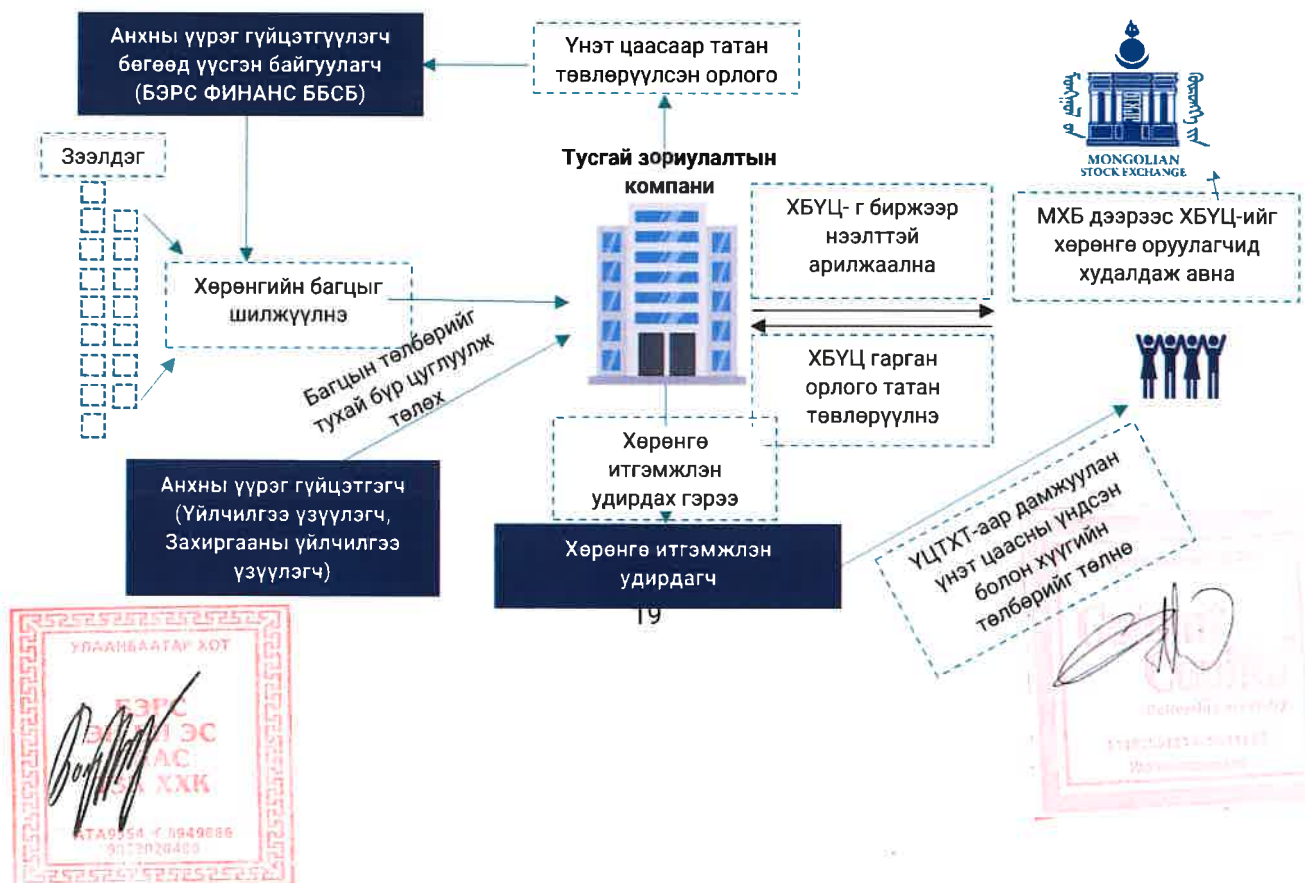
Анхны үүрэг гүйцэтгүүлэгч бөгөөд үүсгэн байгуулагч (БЭРС ФИНАНС ББСБ)

Үнэт цаасаар татан төвлөрүүлсэн орлого

MONGOLIAN STOCK EXCHANGE

Зээлдэг

Тусгай зориулалтын компани

ХБҮЦ- г биржээр нээлттэй арилжаална

МХБ дээрээс ХБҮЦ-ийг хөрөнгө оруулагчид худалдаж авна

Хөрөнгийн багцыг шилжүүлнэ

Багцын төлбөрийг тухай бүр цуглуулж төлөх

ХБҮЦ гарган орлого татан төвлөрүүлнэ

Хөрөнгө итгэмжлэн удирдах гэрээ

Анхны үүрэг гүйцэтгэгч (Үйлчилгээ үзүүлэгч, Захиргааны үйлчилгээ үзүүлэгч)

Хөрөнгө итгэмжлэн удирдагч

ҮЦТХТ-аар дамжуулан үнэт цаасны үндсэн болон хүүгийн төлбөрийг төлнө

19

УЛААНБААТАР ХОТ
БЭРС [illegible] ЭС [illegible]АС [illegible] ХХК
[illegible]

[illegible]